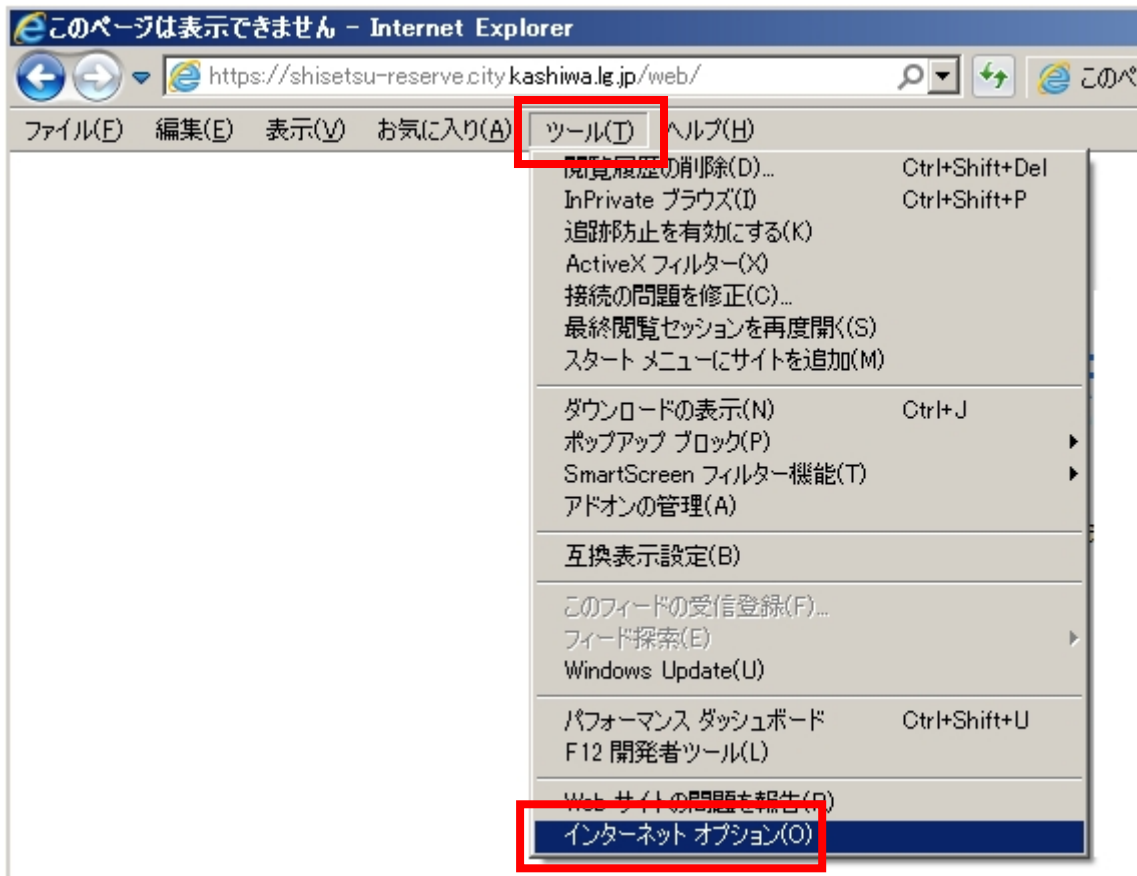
このページは表示できません - Internet Explorer

https://shisetsu-reserve.city.kashiwa.lg.jp/web/

このペ

ファイル(F) 編集(E) 表示(V) お気に入り(A) ツール(T) ヘルプ(H)

閲覧履歴の削除(D)... Ctrl+Shift+Del
InPrivate ブラウズ(I) Ctrl+Shift+P
追跡防止を有効にする(K)
ActiveX フィルター(X)
接続の問題を修正(C)...
最終閲覧セッションを再度開く(S)
スタート メニューにサイトを追加(M)

ダウンロードの表示(N) Ctrl+J
ポップアップ ブロック(P)
SmartScreen フィルター機能(T)
アドオンの管理(A)

互換表示設定(B)

このフィードの受信登録(F)...
フィード探索(E)
Windows Update(U)

パフォーマンス ダッシュボード Ctrl+Shift+U
F12 開発者ツール(L)

Web サイトの問題を報告(R)
インターネット オプション(O)